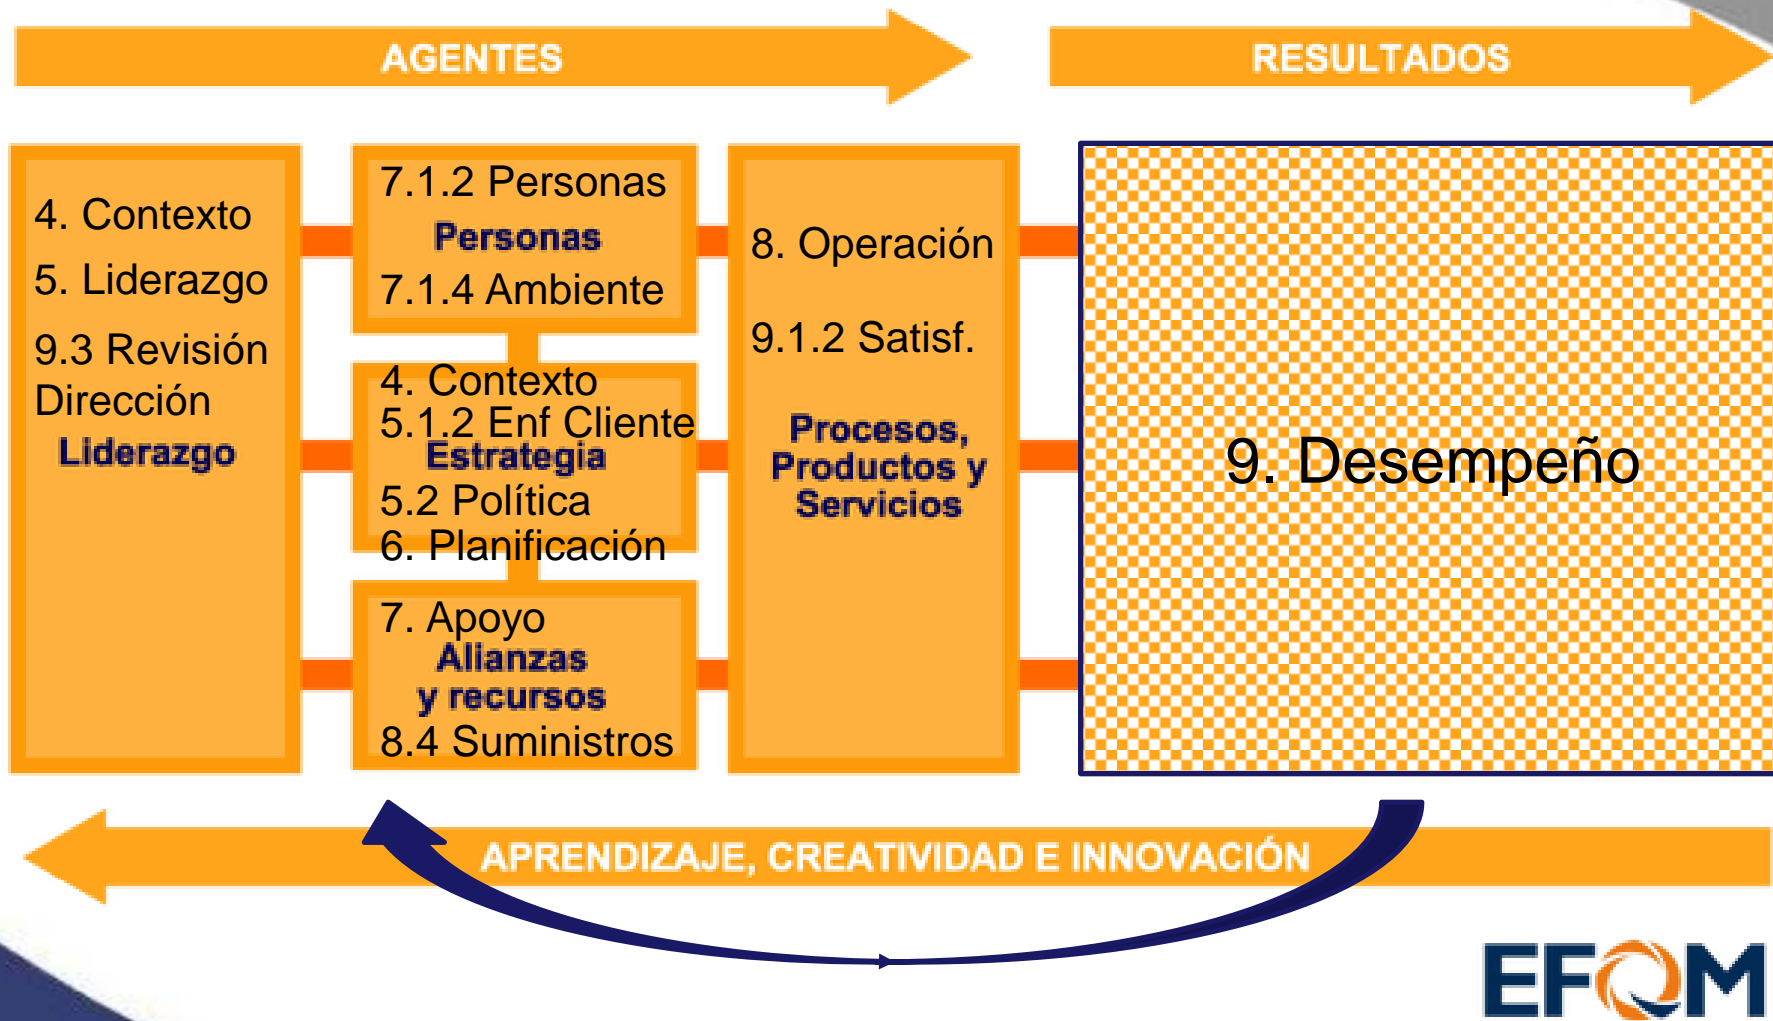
AGENTES

RESULTADOS

4. Contexto
5. Liderazgo
9.3 Revisión Dirección
Liderazgo

7.1.2 Personas
Personas
7.1.4 Ambiente

4. Contexto
5.1.2 Enf Cliente
Estrategia
5.2 Política
6. Planificación

7. Apoyo
Alianzas y recursos
8.4 Suministros

8. Operación
9.1.2 Satisf.
Procesos, Productos y Servicios

9. Desempeño

APRENDIZAJE, CREATIVIDAD E INNOVACIÓN

EFQM